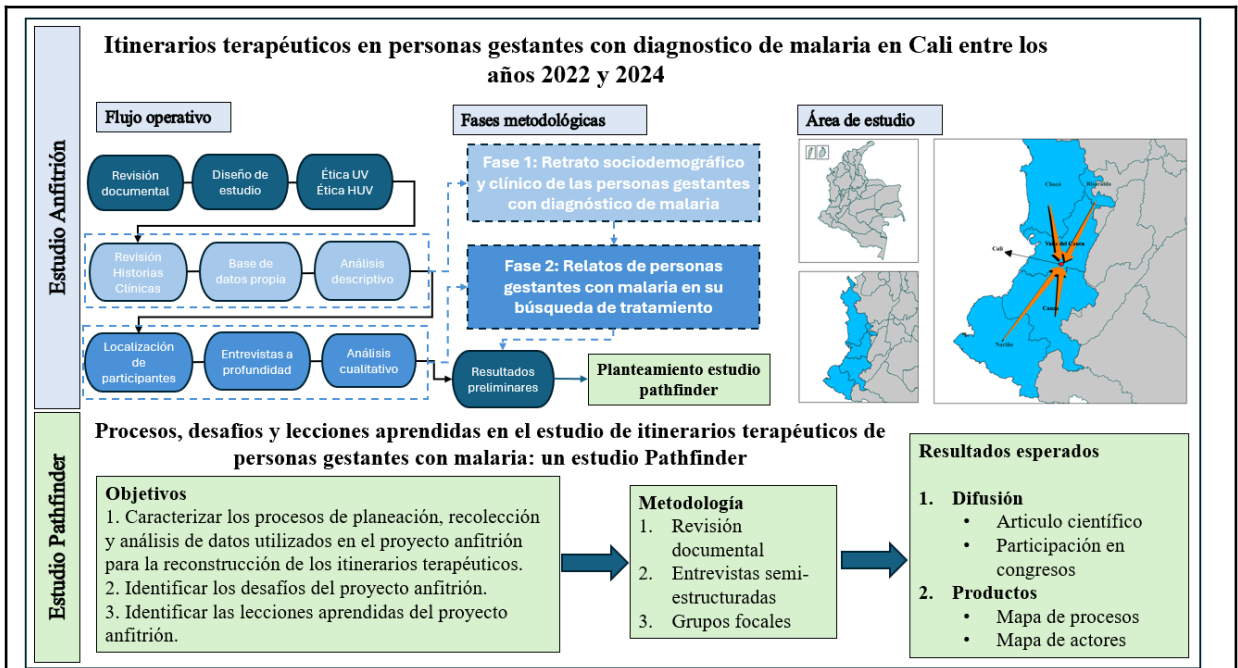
Estudio Anfitrión

Itinerarios terapéuticos en personas gestantes con diagnostico de malaria en Cali entre los años 2022 y 2024

Flujo operativo

Revisión documental

Diseño de estudio

Ética UV Ética HUV

Revisión Historias Clínicas

Base de datos propia

Análisis descriptivo

Localización de participantes

Entrevistas a profundidad

Análisis cualitativo

Fases metodológicas

Fase 1: Retrato sociodemográfico y clínico de las personas gestantes con diagnóstico de malaria

Fase 2: Relatos de personas gestantes con malaria en su búsqueda de tratamiento

Resultados preliminares

Planteamiento estudio pathfinder

Área de estudio

Chocó

Risaralda

Valle del Cauca

Cali

Cauca

Nariño

Estudio Pathfinder

Procesos, desafíos y lecciones aprendidas en el estudio de itinerarios terapéuticos de personas gestantes con malaria: un estudio Pathfinder

Objetivos
1. Caracterizar los procesos de planeación, recolección y análisis de datos utilizados en el proyecto anfitrión para la reconstrucción de los itinerarios terapéuticos.
2. Identificar los desafíos del proyecto anfitrión.
3. Identificar las lecciones aprendidas del proyecto anfitrión.

Metodología
1. Revisión documental
2. Entrevistas semi-estructuradas
3. Grupos focales

Resultados esperados
1. Difusión
• Articulo científico
• Participación en congresos
2. Productos
• Mapa de procesos
• Mapa de actores